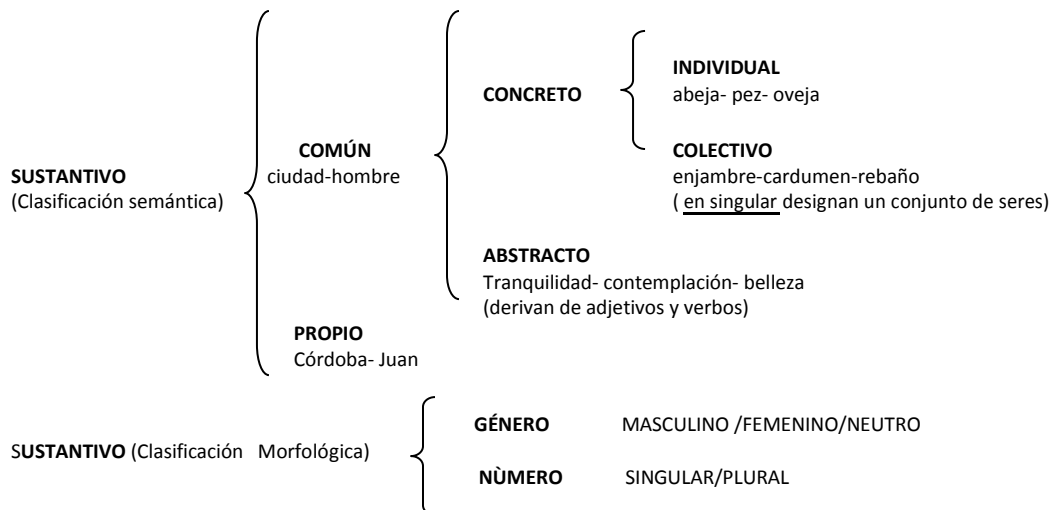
SUSTANTIVO
(Clasificación semántica)

COMÚN
ciudad-hombre

CONCRETO

INDIVIDUAL
abeja- pez- oveja

COLECTIVO
enjambre-cardumen-rebaño
( en singular designan un conjunto de seres)

ABSTRACTO
Tranquilidad- contemplación- belleza
(derivan de adjetivos y verbos)

PROPIO
Córdoba- Juan

SUSTANTIVO (Clasificación Morfológica)

GÉNERO MASCULINO /FEMENINO/NEUTRO

NÙMERO SINGULAR/PLURAL